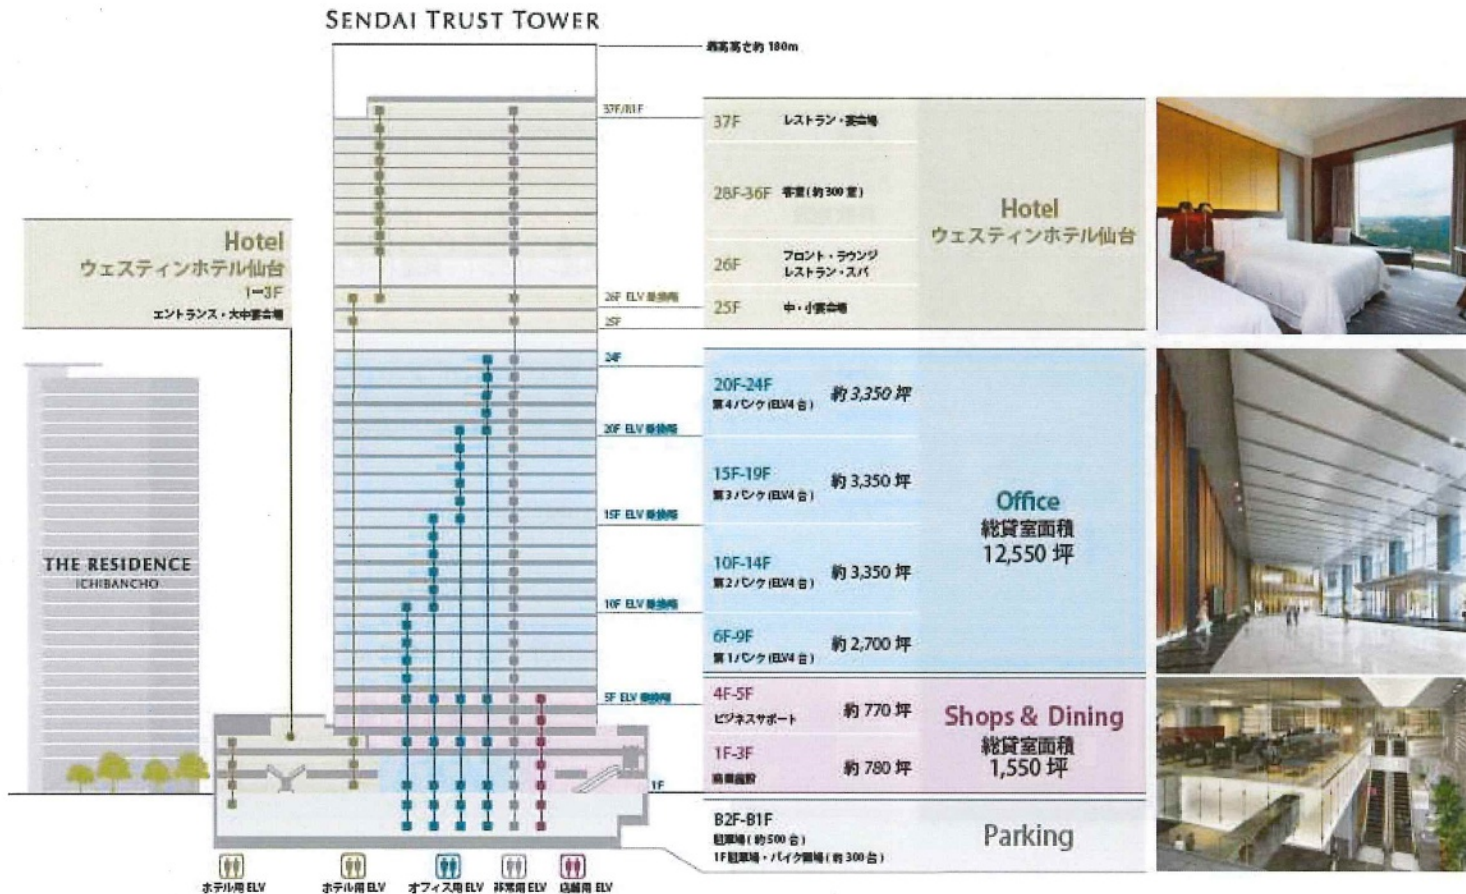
SENDAI TRUST TOWER

最高高さ約 180m

37F/B1F

26F ELV 乗換階

25F

24F

20F ELV 乗換階

15F ELV 乗換階

10F ELV 乗換階

5F ELV 乗換階

1F

Hotel
ウェスティンホテル仙台
1-3F
エントランス・大中宴会場

THE RESIDENCE
ICHIBANCHO

37F レストラン・宴会場

28F-36F 客室(約300室)

26F フロント・ラウンジ レストラン・スパ

25F 中・小宴会場

Hotel
ウェスティンホテル仙台

20F-24F
第4バンク(ELV4台) 約 3,350 坪

15F-19F
第3バンク(ELV4台) 約 3,350 坪

10F-14F
第2バンク(ELV4台) 約 3,350 坪

6F-9F
第1バンク(ELV4台) 約 2,700 坪

Office
総貸室面積
12,550 坪

4F-5F
ビジネスサポート 約 770 坪

1F-3F
商業施設 約 780 坪

Shops & Dining
総貸室面積
1,550 坪

B2F-B1F
駐車場(約500台)
1F駐車場・バイク置場(約300台)

Parking

ホテル用 ELV ホテル用 ELV オフィス用 ELV 非常用 ELV 店舗用 ELV